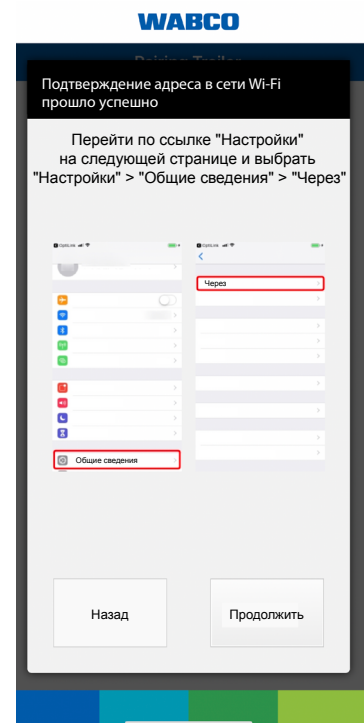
WABCO

Pairing Trailer

Подтверждение адреса в сети Wi-Fi прошло успешно

Перейти по ссылке "Настройки" на следующей странице и выбрать "Настройки" > "Общие сведения" > "Через"

Через

Общие сведения

Назад

Продолжить